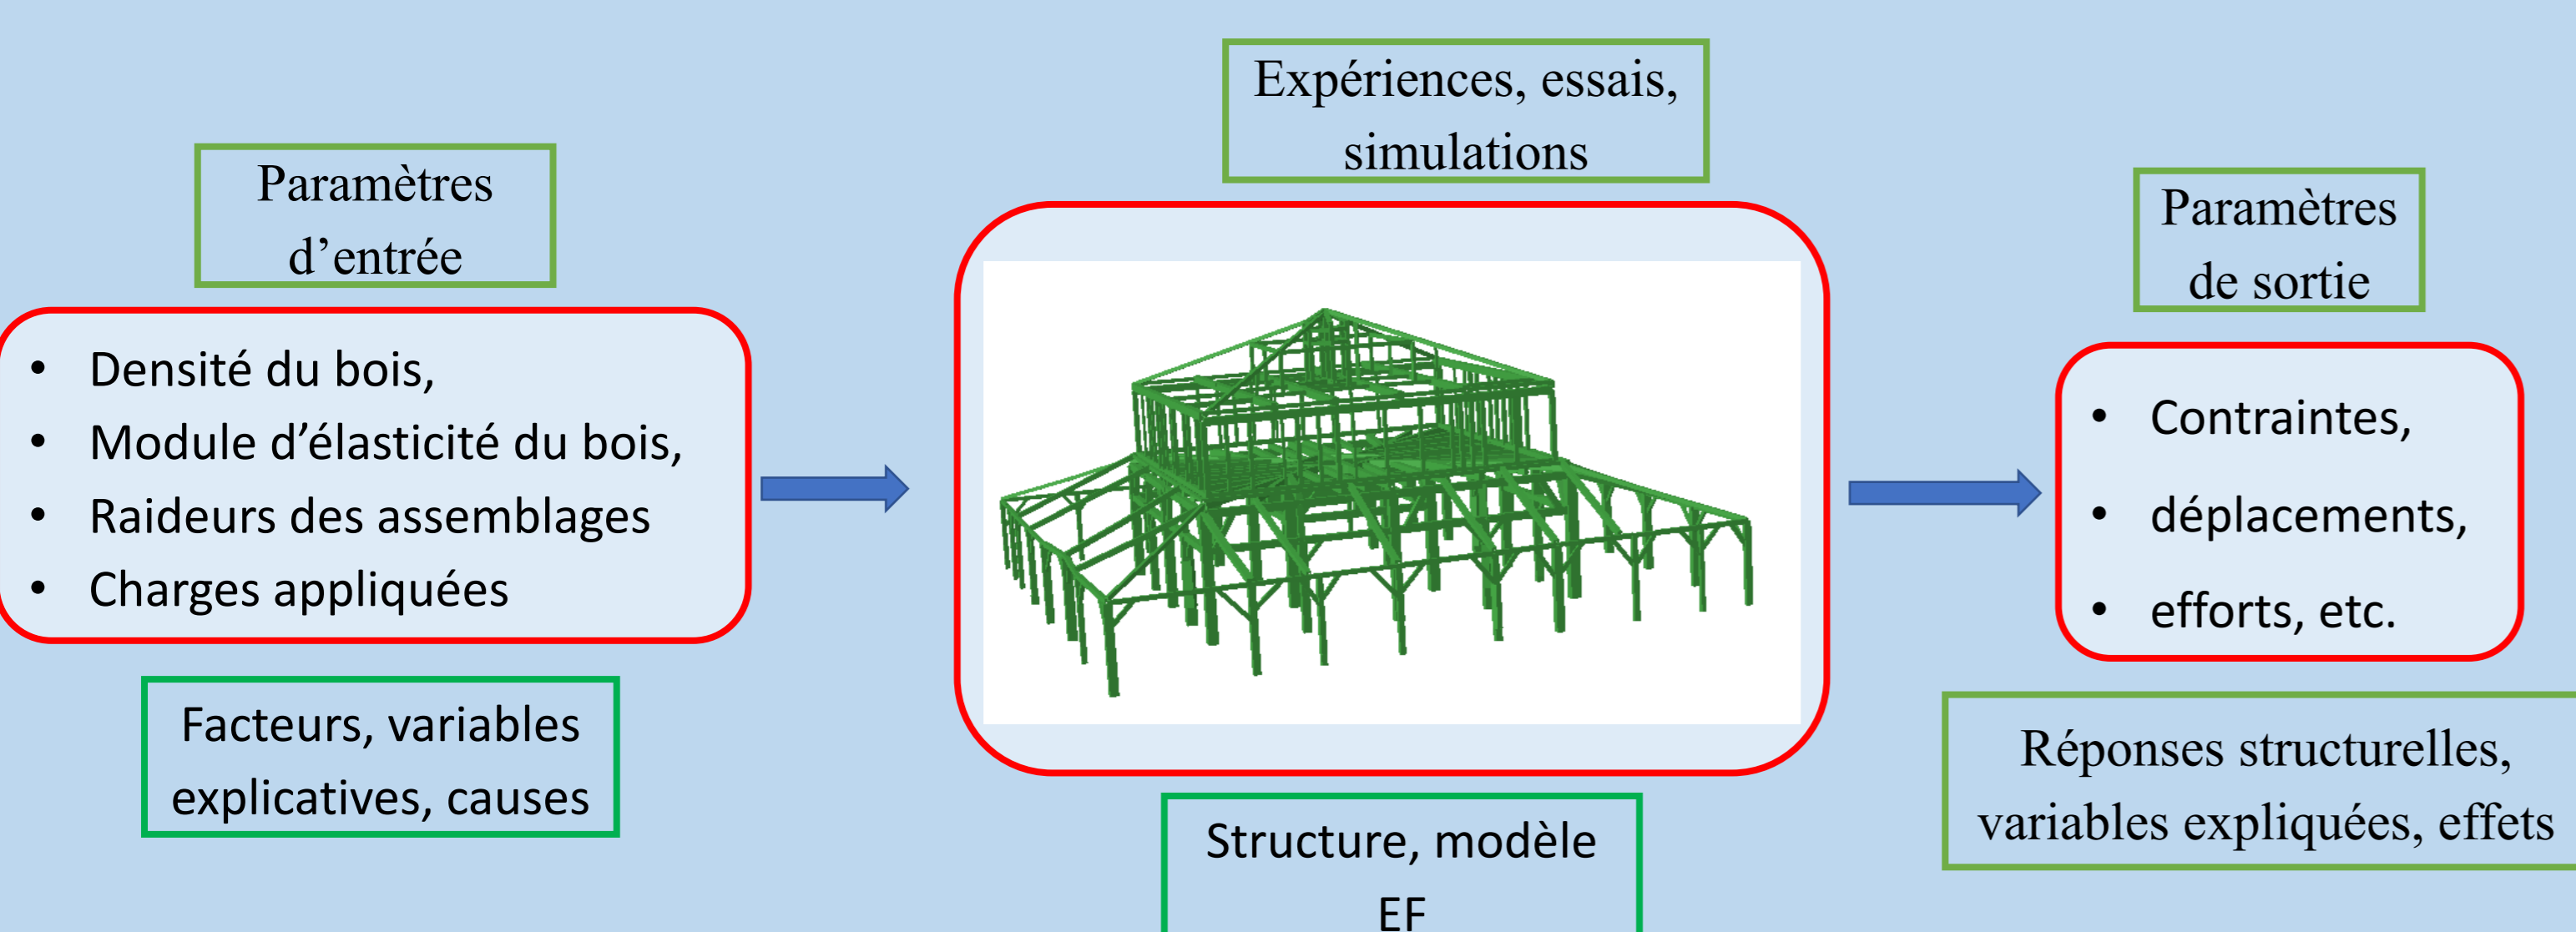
Paramètres d’entrée

- Densité du bois,
- Module d’élasticité du bois,
- Raideurs des assemblages
- Charges appliquées

Facteurs, variables explicatives, causes

Expériences, essais, simulations

Structure, modèle EF

Paramètres de sortie

- Contraintes,
- déplacements,
- efforts, etc.

Réponses structurelles, variables expliquées, effets